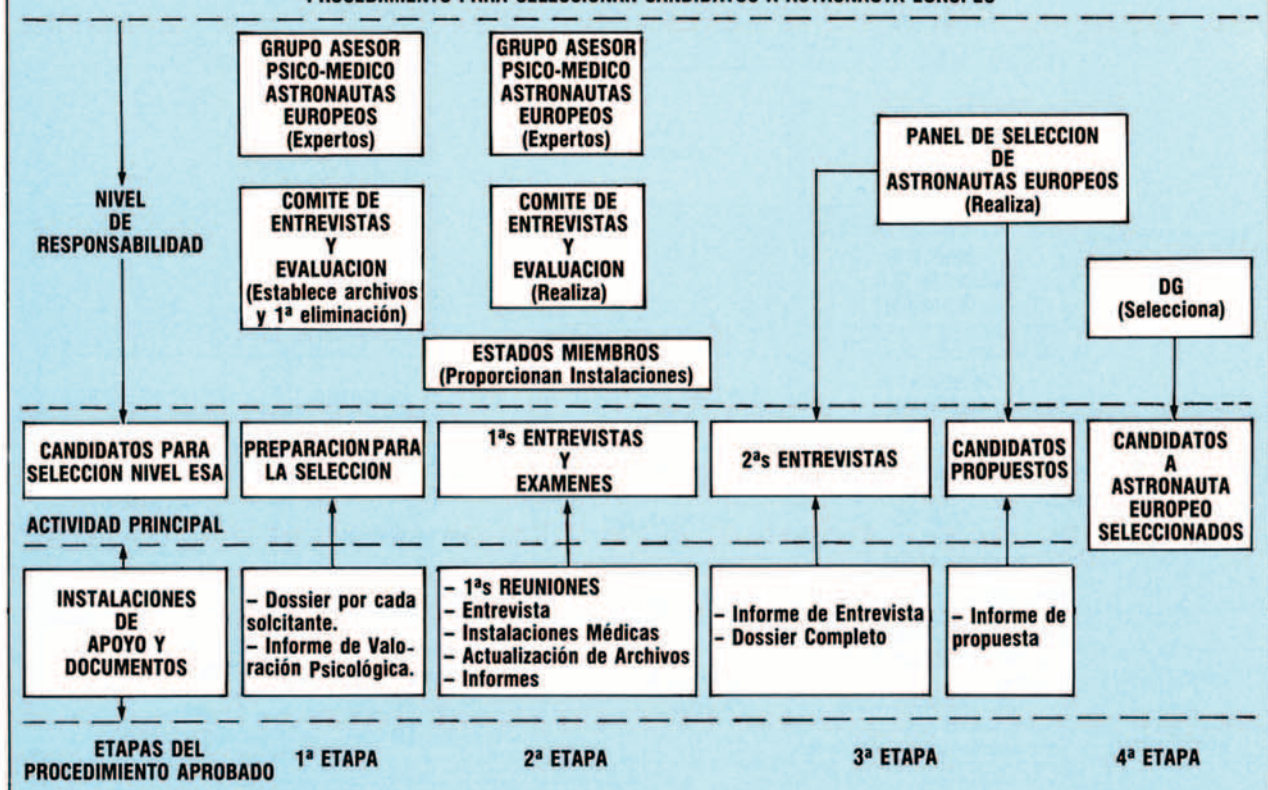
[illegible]

NIVEL DE RESPONSABILIDAD

GRUPO ASESOR PSICO-MEDICO ASTRONAUTAS EUROPEOS (Expertos)

COMITE DE ENTREVISTAS Y EVALUACION (Establece archivos y 1ª eliminación)

GRUPO ASESOR PSICO-MEDICO ASTRONAUTAS EUROPEOS (Expertos)

COMITE DE ENTREVISTAS Y EVALUACION (Realiza)

ESTADOS MIEMBROS (Proporcionan Instalaciones)

PANEL DE SELECCION DE ASTRONAUTAS EUROPEOS (Realiza)

DG (Selecciona)

CANDIDATOS PARA SELECCION NIVEL ESA

PREPARACION PARA LA SELECCION

1ªs ENTREVISTAS Y EXAMENES

2ªs ENTREVISTAS

CANDIDATOS PROPUESTOS

CANDIDATOS A ASTRONAUTA EUROPEO SELECCIONADOS

ACTIVIDAD PRINCIPAL

INSTALACIONES DE APOYO Y DOCUMENTOS

– Dossier por cada solicitante.
– Informe de Valoración Psicológica.

– 1ªs REUNIONES
– Entrevista
– Instalaciones Médicas
– Actualización de Archivos
– Informes

– Informe de Entrevista
– Dossier Completo

– Informe de propuesta

ETAPAS DEL PROCEDIMIENTO APROBADO

1ª ETAPA

2ª ETAPA

3ª ETAPA

4ª ETAPA